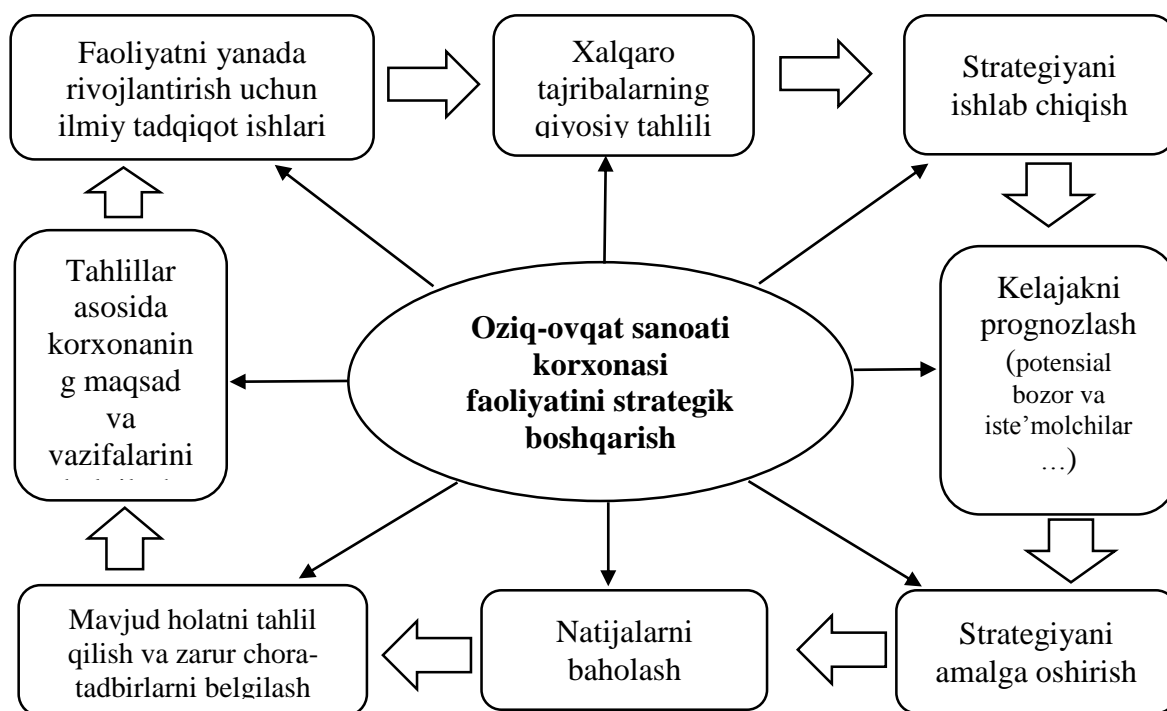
Faoliyatni yanada rivojlantirish uchun ilmiy tadqiqot ishlari

Xalqaro tajribalarning qiyosiy tahlili

Strategiyani ishlab chiqish

Tahlillar asosida korxonanin g maqsad va vazifalarini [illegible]

Oziq-ovqat sanoati korxonasi faoliyatini strategik boshqarish

Kelajakni prognozlash (potensial bozor va iste’molchilar …)

Mavjud holatni tahlil qilish va zarur chora-tadbirlarni belgilash

Natijalarni baholash

Strategiyani amalga oshirish